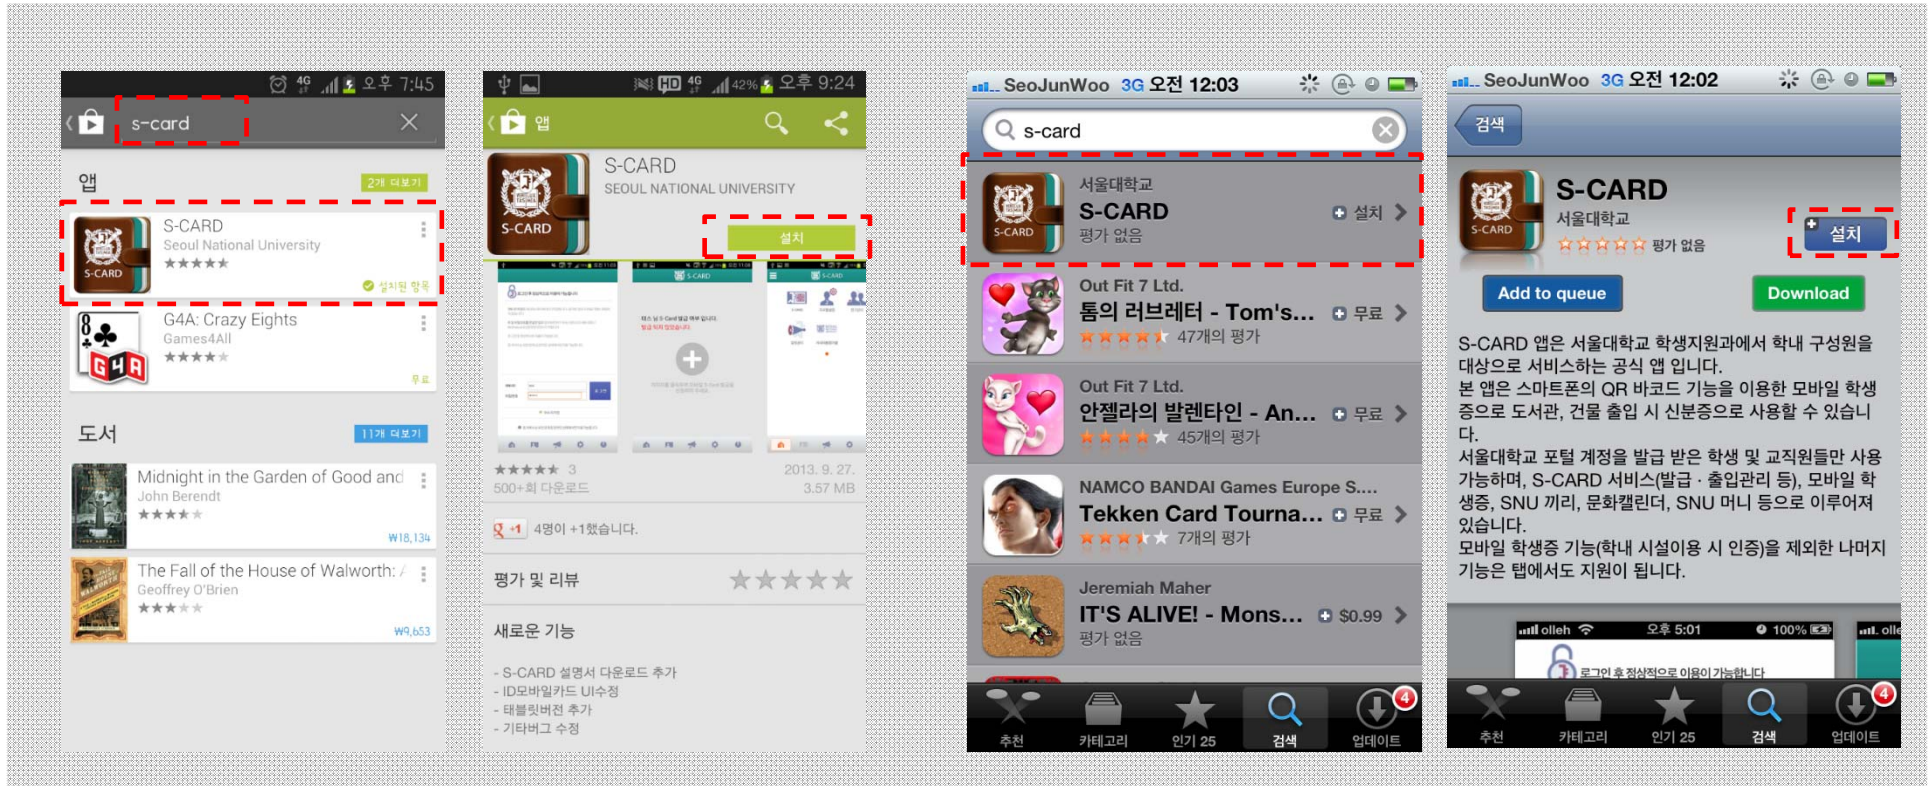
4G 오후 7:45

s-card

앱 2개 더보기

S-CARD
Seoul National University
설치된 항목

G4A: Crazy Eights
Games4All
무료

도서 11개 더보기

Midnight in the Garden of Good and
John Berendt
₩18,134

The Fall of the House of Walworth: /
Geoffrey O'Brien
₩9,653

4G 42% 오후 9:24

앱

S-CARD
SEOUL NATIONAL UNIVERSITY

설치

3
500+회 다운로드
2013. 9. 27.
3.57 MB

+1 4명이 +1했습니다.

평가 및 리뷰

새로운 기능

- S-CARD 설명서 다운로드 추가
- ID모바일카드 UI수정
- 태블릿버전 추가
- 기타버그 수정

SeoJunWoo 3G 오전 12:03

s-card

서울대학교
S-CARD
평가 없음
설치

Out Fit 7 Ltd.
톰의 러브레터 - Tom's...
47개의 평가
무료

Out Fit 7 Ltd.
안젤라의 발렌타인 - An...
45개의 평가
무료

NAMCO BANDAI Games Europe S....
Tekken Card Tourna...
7개의 평가
무료

Jeremiah Maher
IT'S ALIVE! - Mons...
평가 없음
$0.99

추천 카테고리 인기 25 검색 업데이트

SeoJunWoo 3G 오전 12:02

검색

S-CARD
서울대학교
평가 없음
설치

Add to queue
Download

S-CARD 앱은 서울대학교 학생지원과에서 학내 구성원을 대상으로 서비스하는 공식 앱 입니다.
본 앱은 스마트폰의 QR 바코드 기능을 이용한 모바일 학생증으로 도서관, 건물 출입 시 신분증으로 사용할 수 있습니다.
서울대학교 포털 계정을 발급 받은 학생 및 교직원들만 사용가능하며, S-CARD 서비스(발급 · 출입관리 등), 모바일 학생증, SNU 끼리, 문화캘린더, SNU 머니 등으로 이루어져 있습니다.
모바일 학생증 기능(학내 시설이용 시 인증)을 제외한 나머지 기능은 탭에서도 지원이 됩니다.

olleh 오후 5:01 100%
로그인 후 정상적으로 이용이 가능합니다

추천 카테고리 인기 25 검색 업데이트